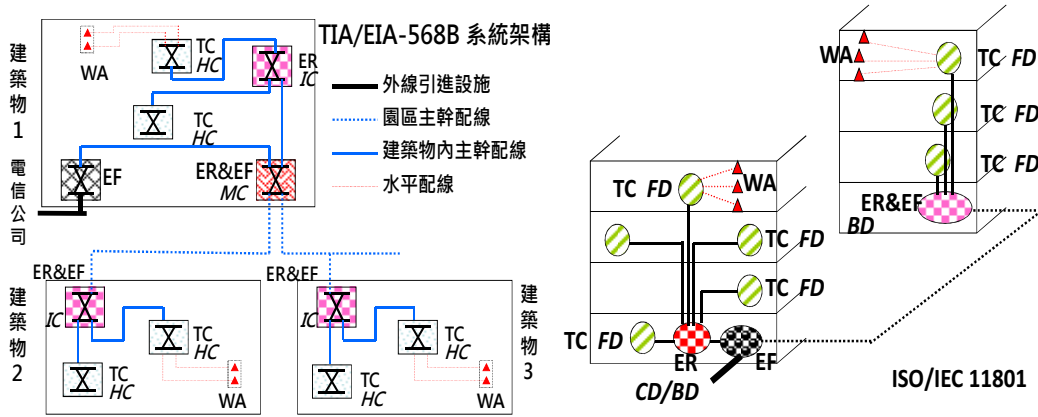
TIA/EIA-568B 系統架構

建築物1

WA

TC HC

ER IC

TC HC

電信公司

EF

ER&EF MC

外線引進設施

園區主幹配線

建築物內主幹配線

水平配線

ER&EF

建築物2

IC

TC HC

TC HC

WA

ER&EF

IC

TC HC

TC HC

WA

建築物3

WA

TC FD

TC FD

TC FD

ER&EF BD

TC FD

WA

TC FD

TC FD

TC FD

ER

EF

CD/BD

ISO/IEC 11801